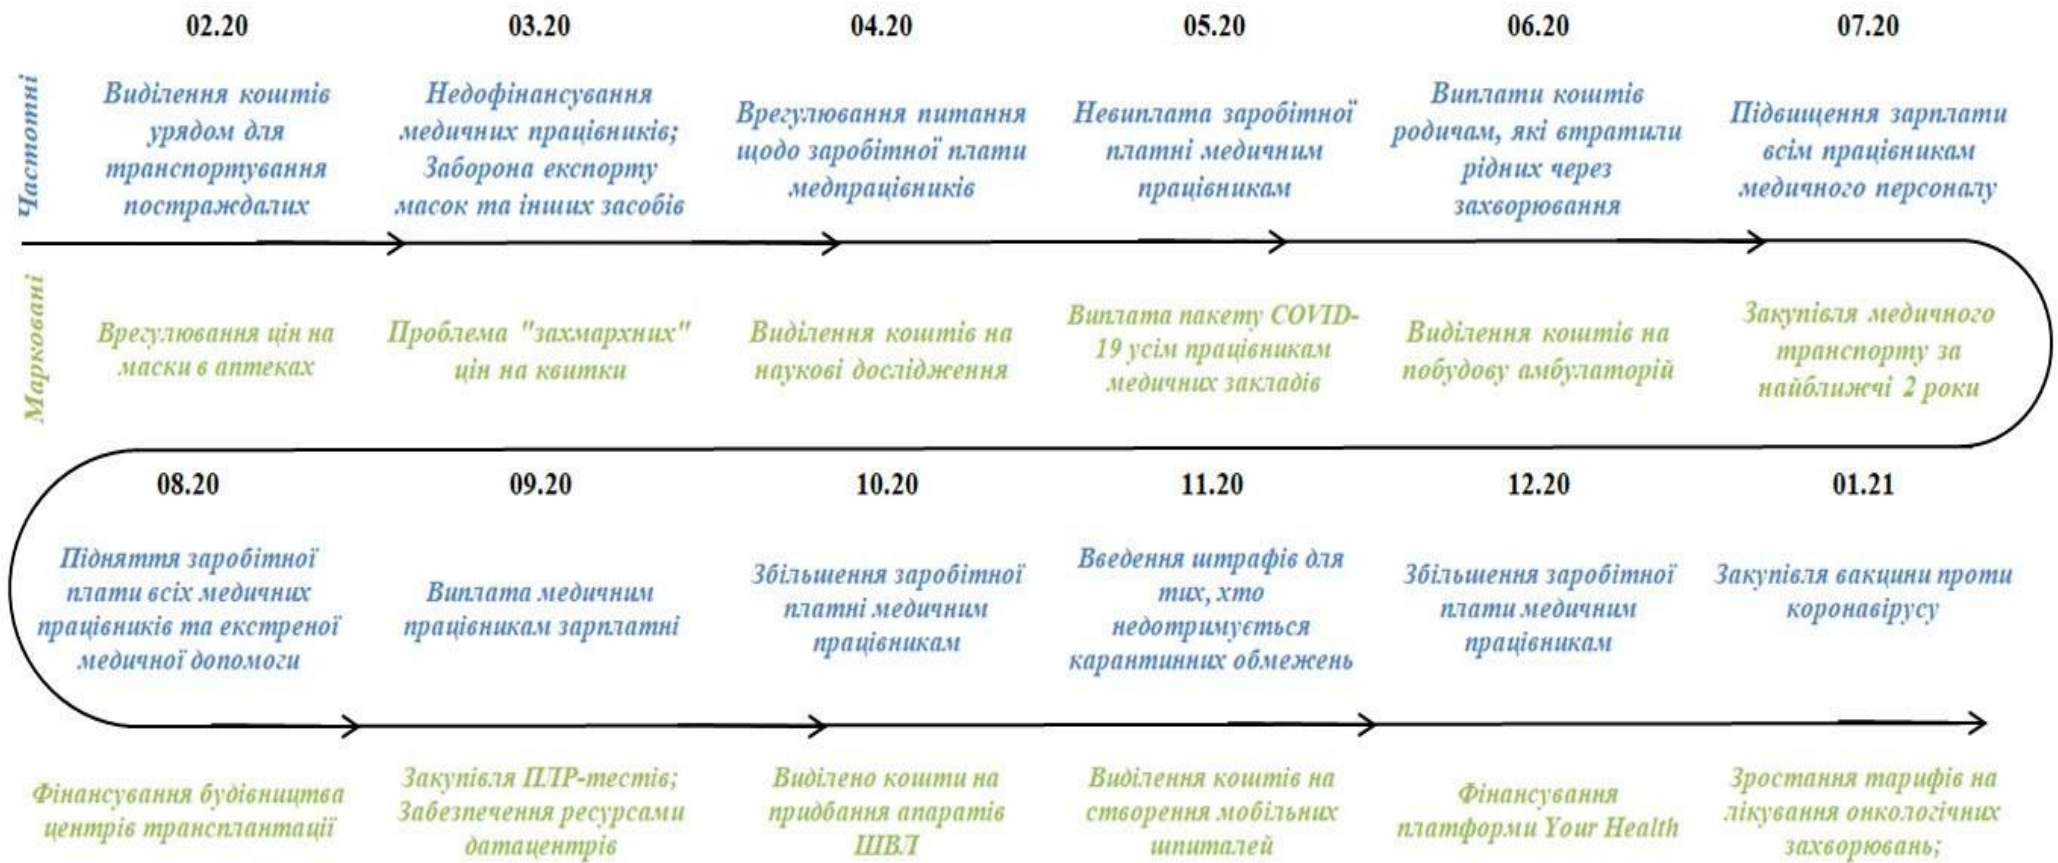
Частотні

Марковані

02.20

Виділення коштів урядом для транспортування постраждалих

Врегулювання цін на маски в аптеках

03.20

Недофінансування медичних працівників; Заборона експорту масок та інших засобів

Проблема "захмархних" цін на квитки

04.20

Врегулювання питання щодо заробітної плати медпрацівників

Виділення коштів на наукові дослідження

05.20

Невиплата заробітної платні медичним працівникам

Виплата пакету COVID-19 усім працівникам медичних закладів

06.20

Виплати коштів родичам, які втратили рідних через захворювання

Виділення коштів на побудову амбулаторій

07.20

Підвищення зарплати всім працівникам медичного персоналу

Закупівля медичного транспорту за найближчі 2 роки

08.20

Підняття заробітної плати всіх медичних працівників та екстреної медичної допомоги

Фінансування будівництва центрів трансплантації

09.20

Виплата медичним працівникам зарплатні

Закупівля ПЛР-тестів; Забезпечення ресурсами датацентрів

10.20

Збільшення заробітної платні медичним працівникам

Виділено кошти на придбання апаратів ШВЛ

11.20

Введення штрафів для тих, хто недотримується карантинних обмежень

Виділення коштів на створення мобільних шпиталей

12.20

Збільшення заробітної плати медичним працівникам

Фінансування платформи Your Health

01.21

Закупівля вакцини проти коронавірусу

Зростання тарифів на лікування онкологічних захворювань;